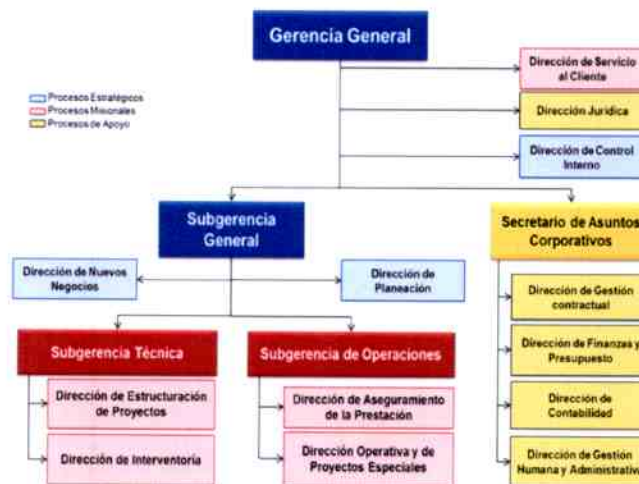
Gerencia General

Procesos Estratégicos
Procesos Misionales
Procesos de Apoyo

Dirección de Servicio al Cliente

Dirección Jurídica

Dirección de Control Interno

Subgerencia General

Secretario de Asuntos Corporativos

Dirección de Nuevos Negocios

Dirección de Planeación

Dirección de Gestión contractual

Subgerencia Técnica

Subgerencia de Operaciones

Dirección de Finanzas y Presupuesto

Dirección de Estructuración de Proyectos

Dirección de Aseguramiento de la Prestación

Dirección de Contabilidad

Dirección de Interventoría

Dirección Operativa y de Proyectos Especiales

Dirección de Gestión Humana y Administrativa